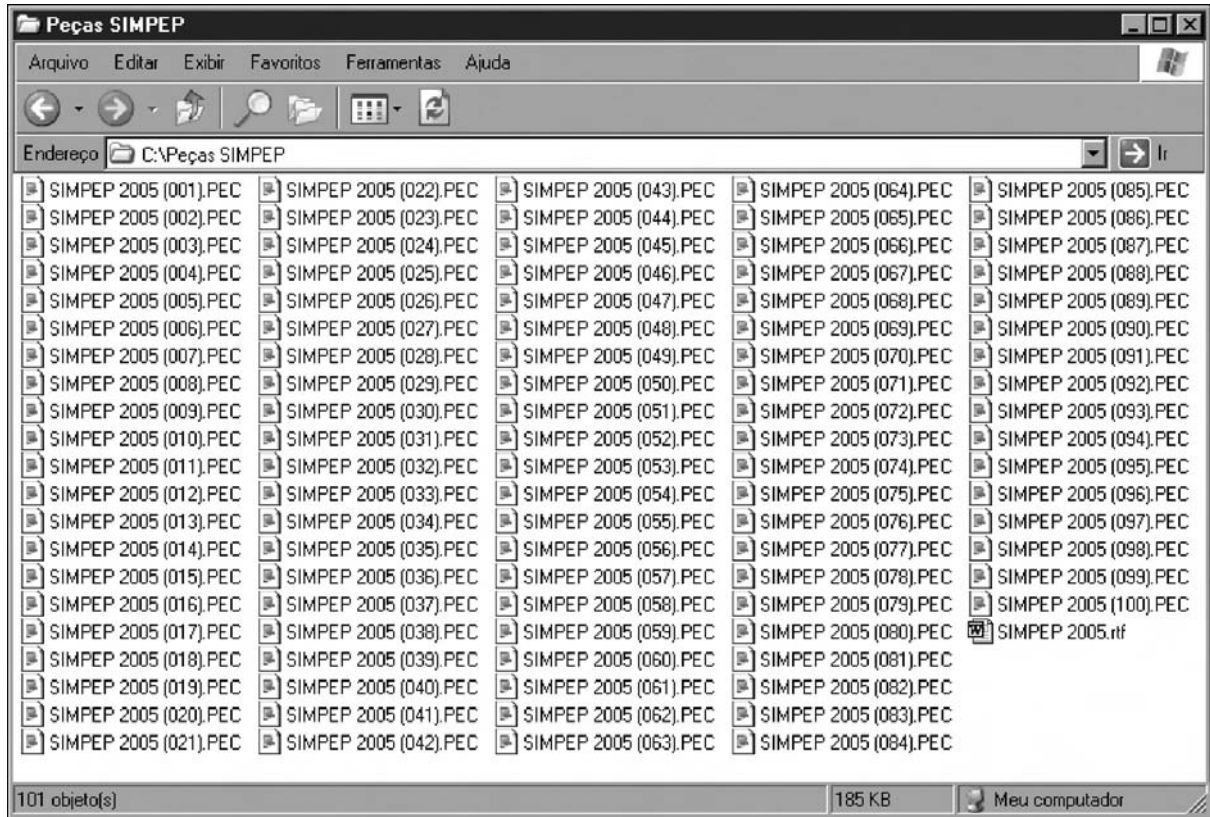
Peças SIMPEP

Arquivo Editar Exibir Favoritos Ferramentas Ajuda

Endereço C:\Peças SIMPEP

Ir

SIMPEP 2005 (001).PEC
SIMPEP 2005 (002).PEC
SIMPEP 2005 (003).PEC
SIMPEP 2005 (004).PEC
SIMPEP 2005 (005).PEC
SIMPEP 2005 (006).PEC
SIMPEP 2005 (007).PEC
SIMPEP 2005 (008).PEC
SIMPEP 2005 (009).PEC
SIMPEP 2005 (010).PEC
SIMPEP 2005 (011).PEC
SIMPEP 2005 (012).PEC
SIMPEP 2005 (013).PEC
SIMPEP 2005 (014).PEC
SIMPEP 2005 (015).PEC
SIMPEP 2005 (016).PEC
SIMPEP 2005 (017).PEC
SIMPEP 2005 (018).PEC
SIMPEP 2005 (019).PEC
SIMPEP 2005 (020).PEC
SIMPEP 2005 (021).PEC

SIMPEP 2005 (022).PEC
SIMPEP 2005 (023).PEC
SIMPEP 2005 (024).PEC
SIMPEP 2005 (025).PEC
SIMPEP 2005 (026).PEC
SIMPEP 2005 (027).PEC
SIMPEP 2005 (028).PEC
SIMPEP 2005 (029).PEC
SIMPEP 2005 (030).PEC
SIMPEP 2005 (031).PEC
SIMPEP 2005 (032).PEC
SIMPEP 2005 (033).PEC
SIMPEP 2005 (034).PEC
SIMPEP 2005 (035).PEC
SIMPEP 2005 (036).PEC
SIMPEP 2005 (037).PEC
SIMPEP 2005 (038).PEC
SIMPEP 2005 (039).PEC
SIMPEP 2005 (040).PEC
SIMPEP 2005 (041).PEC
SIMPEP 2005 (042).PEC

SIMPEP 2005 (043).PEC
SIMPEP 2005 (044).PEC
SIMPEP 2005 (045).PEC
SIMPEP 2005 (046).PEC
SIMPEP 2005 (047).PEC
SIMPEP 2005 (048).PEC
SIMPEP 2005 (049).PEC
SIMPEP 2005 (050).PEC
SIMPEP 2005 (051).PEC
SIMPEP 2005 (052).PEC
SIMPEP 2005 (053).PEC
SIMPEP 2005 (054).PEC
SIMPEP 2005 (055).PEC
SIMPEP 2005 (056).PEC
SIMPEP 2005 (057).PEC
SIMPEP 2005 (058).PEC
SIMPEP 2005 (059).PEC
SIMPEP 2005 (060).PEC
SIMPEP 2005 (061).PEC
SIMPEP 2005 (062).PEC
SIMPEP 2005 (063).PEC

SIMPEP 2005 (064).PEC
SIMPEP 2005 (065).PEC
SIMPEP 2005 (066).PEC
SIMPEP 2005 (067).PEC
SIMPEP 2005 (068).PEC
SIMPEP 2005 (069).PEC
SIMPEP 2005 (070).PEC
SIMPEP 2005 (071).PEC
SIMPEP 2005 (072).PEC
SIMPEP 2005 (073).PEC
SIMPEP 2005 (074).PEC
SIMPEP 2005 (075).PEC
SIMPEP 2005 (076).PEC
SIMPEP 2005 (077).PEC
SIMPEP 2005 (078).PEC
SIMPEP 2005 (079).PEC
SIMPEP 2005 (080).PEC
SIMPEP 2005 (081).PEC
SIMPEP 2005 (082).PEC
SIMPEP 2005 (083).PEC
SIMPEP 2005 (084).PEC

SIMPEP 2005 (085).PEC
SIMPEP 2005 (086).PEC
SIMPEP 2005 (087).PEC
SIMPEP 2005 (088).PEC
SIMPEP 2005 (089).PEC
SIMPEP 2005 (090).PEC
SIMPEP 2005 (091).PEC
SIMPEP 2005 (092).PEC
SIMPEP 2005 (093).PEC
SIMPEP 2005 (094).PEC
SIMPEP 2005 (095).PEC
SIMPEP 2005 (096).PEC
SIMPEP 2005 (097).PEC
SIMPEP 2005 (098).PEC
SIMPEP 2005 (099).PEC
SIMPEP 2005 (100).PEC
SIMPEP 2005.rtf

101 objeto(s) 185 KB Meu computador